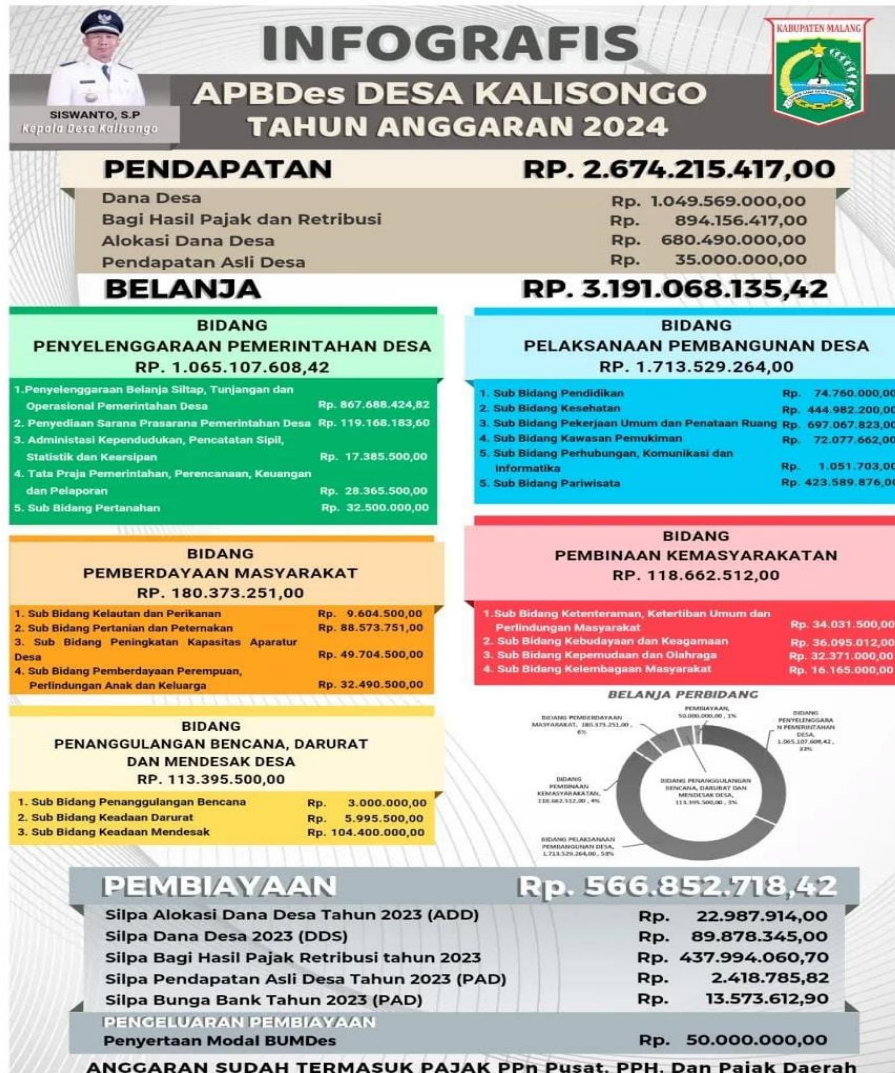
SISWANTO, S.P
Kepala Desa Kalisongo

INFOGRAFIS
APBDes DESA KALISONGO
TAHUN ANGGARAN 2024

KABUPATEN MALANG

PENDAPATAN RP. 2.674.215.417,00

| | |
|---|---|
| Dana Desa | Rp. 1.049.569.000,00 |
| Bagi Hasil Pajak dan Retribusi | Rp. 894.156.417,00 |
| Alokasi Dana Desa | Rp. 680.490.000,00 |
| Pendapatan Asli Desa | Rp. 35.000.000,00 |

BELANJA RP. 3.191.068.135,42

BIDANG
PENYELENGGARAAN PEMERINTAHAN DESA
RP. 1.065.107.608,42

| | |
|---|---|
| 1. Penyelenggaraan Belanja Siltap, Tunjangan dan Operasional Pemerintahan Desa | Rp. 867.688.424,82 |
| 2. Penyediaan Sarana Prasarana Pemerintahan Desa | Rp. 119.168.183,60 |
| 3. Administasi Kependudukan, Pencatatan Sipil, Statistik dan Kearsipan | Rp. 17.385.500,00 |
| 4. Tata Praja Pemerintahan, Perencanaan, Keuangan dan Pelaporan | Rp. 28.365.500,00 |
| 5. Sub Bidang Pertanahan | Rp. 32.500.000,00 |

BIDANG
PELAKSANAAN PEMBANGUNAN DESA
RP. 1.713.529.264,00

| | |
|---|---|
| 1. Sub Bidang Pendidikan | Rp. 74.760.000,00 |
| 2. Sub Bidang Kesehatan | Rp. 444.982.200,00 |
| 3. Sub Bidang Pekerjaan Umum dan Penataan Ruang | Rp. 697.067.823,00 |
| 4. Sub Bidang Kawasan Pemukiman | Rp. 72.077.662,00 |
| 5. Sub Bidang Perhubungan, Komunikasi dan informatika | Rp. 1.051.703,00 |
| 5. Sub Bidang Pariwisata | Rp. 423.589.876,00 |

BIDANG
PEMBERDAYAAN MASYARAKAT
RP. 180.373.251,00

| | |
|---|---|
| 1. Sub Bidang Kelautan dan Perikanan | Rp. 9.604.500,00 |
| 2. Sub Bidang Pertanian dan Peternakan | Rp. 88.573.751,00 |
| 3. Sub Bidang Peningkatan Kapasitas Aparatur Desa | Rp. 49.704.500,00 |
| 4. Sub Bidang Pemberdayaan Perempuan, Perlindungan Anak dan Keluarga | Rp. 32.490.500,00 |

BIDANG
PEMBINAAN KEMASYARAKATAN
RP. 118.662.512,00

| | |
|---|---|
| 1. Sub Bidang Ketenteraman, Ketertiban Umum dan Perlindungan Masyarakat | Rp. 34.031.500,00 |
| 2. Sub Bidang Kebudayaan dan Keagamaan | Rp. 36.095.012,00 |
| 3. Sub Bidang Kepemudaan dan Olahraga | Rp. 32.371.000,00 |
| 4. Sub Bidang Kelembagaan Masyarakat | Rp. 16.165.000,00 |

BIDANG
PENANGGULANGAN BENCANA, DARURAT DAN MENDESAK DESA
RP. 113.395.500,00

| | |
|---|---|
| 1. Sub Bidang Penanggulangan Bencana | Rp. 3.000.000,00 |
| 2. Sub Bidang Keadaan Darurat | Rp. 5.995.500,00 |
| 3. Sub Bidang Keadaan Mendesak | Rp. 104.400.000,00 |

BELANJA PERBIDANG
BIDANG PEMBERDAYAAN MASYARAKAT, 180.373.251,00, 6%
PEMBIAYAAN, 50.000.000,00, 1%
BIDANG PENYELENGGARAAN PEMERINTAHAN DESA, 1.065.107.608,42, 33%
BIDANG PEMBINAAN KEMASYARAKATAN, 118.662.512,00, 4%
BIDANG PENANGGULANGAN BENCANA, DARURAT DAN MENDESAK DESA, 113.395.500,00, 3%
BIDANG PELAKSANAAN PEMBANGUNAN DESA, 1.713.529.264,00, 53%

PEMBIAYAAN Rp. 566.852.718,42

| | |
|---|---|
| Silpa Alokasi Dana Desa Tahun 2023 (ADD) | Rp. 22.987.914,00 |
| Silpa Dana Desa 2023 (DDS) | Rp. 89.878.345,00 |
| Silpa Bagi Hasil Pajak Retribusi tahun 2023 | Rp. 437.994.060,70 |
| Silpa Pendapatan Asli Desa Tahun 2023 (PAD) | Rp. 2.418.785,82 |
| Silpa Bunga Bank Tahun 2023 (PAD) | Rp. 13.573.612,90 |

PENGELUARAN PEMBIAYAAN
Penyertaan Modal BUMDes Rp. 50.000.000,00

ANGGARAN SUDAH TERMASUK PAJAK PPn Pusat, PPH, Dan Pajak Daerah